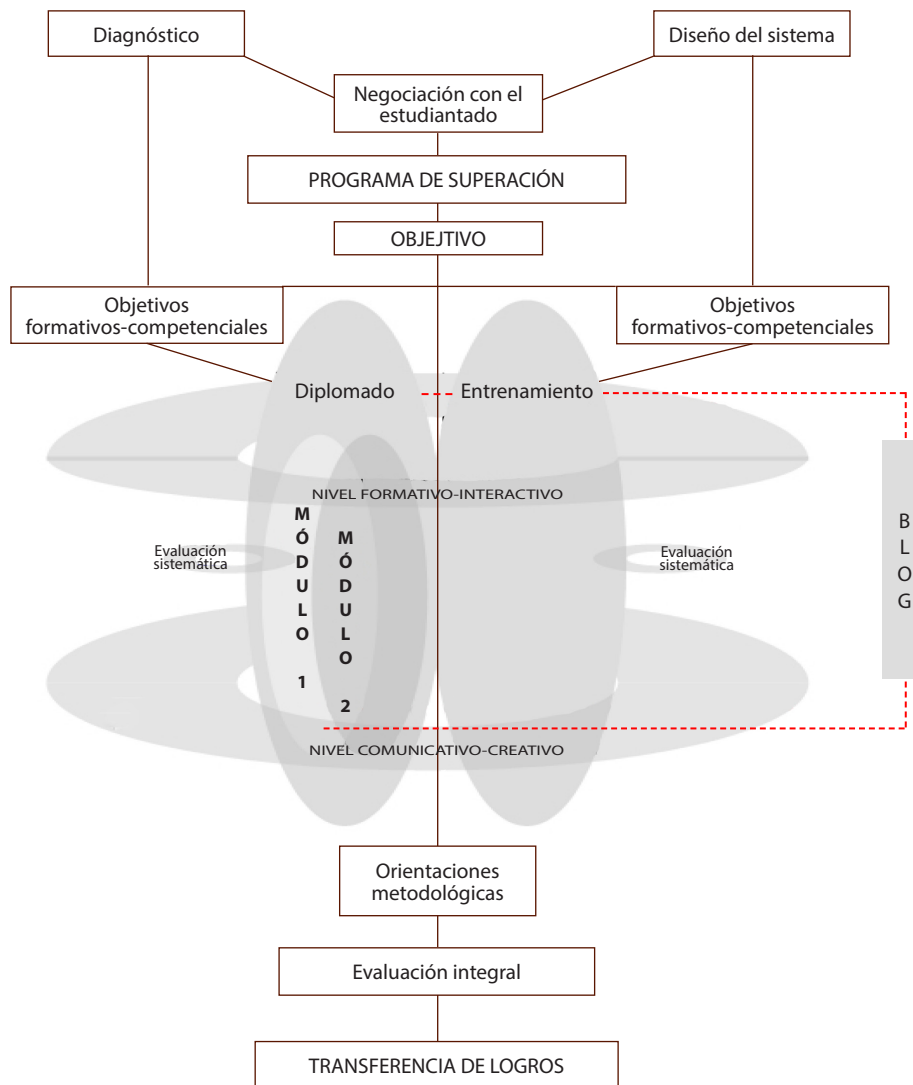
Diagnóstico

Diseño del sistema

Negociación con el estudiantado

PROGRAMA DE SUPERACIÓN

OBJEJTIVO

Objetivos formativos-competenciales

Objetivos formativos-competenciales

Diplomado

Entrenamiento

NIVEL FORMATIVO-INTERACTIVO

Evaluación sistemática

MÓDULO 1

MÓDULO 2

Evaluación sistemática

BLOG

NIVEL COMUNICATIVO-CREATIVO

Orientaciones metodológicas

Evaluación integral

TRANSFERENCIA DE LOGROS